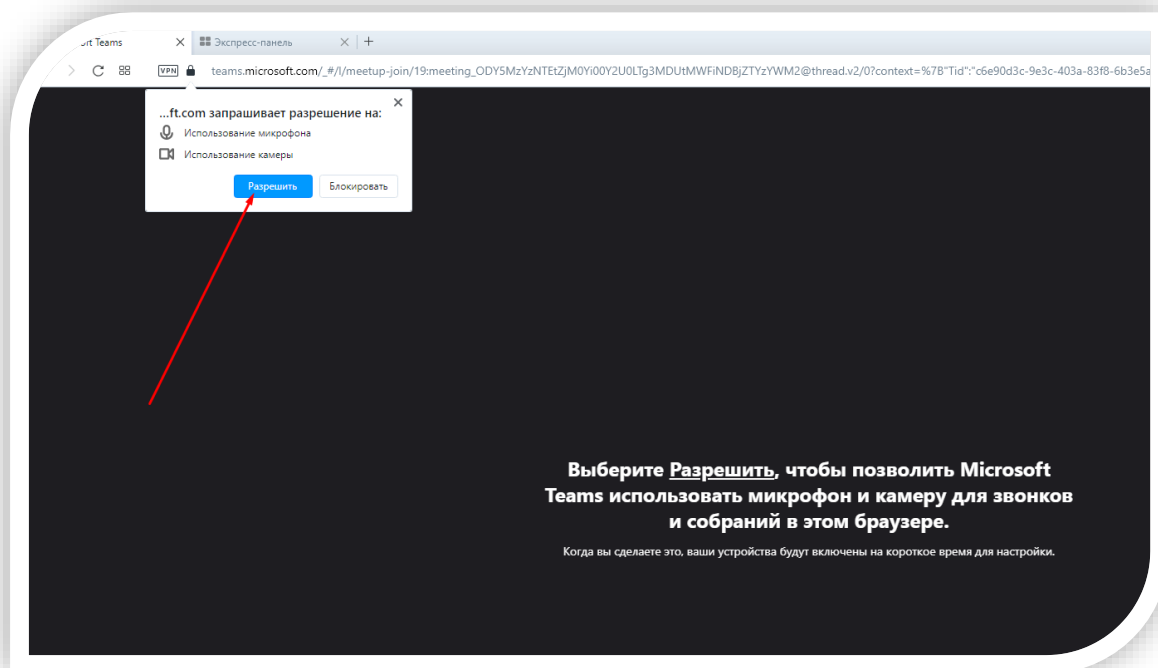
ft Teams
Экспресс-панель
+
VPN teams.microsoft.com/_#/l/meetup-join/19:meeting_ODY5MzYzNTEtZjM0Yi00Y2U0LTg3MDUtMWFiNDBjZTYzYWM2@thread.v2/0?context=%7B"Tid":"c6e90d3c-9e3c-403a-83f8-6b3e5a

...ft.com запрашивает разрешение на:
Использование микрофона
Использование камеры
Разрешить
Блокировать

Выберите Разрешить, чтобы позволить Microsoft Teams использовать микрофон и камеру для звонков и собраний в этом браузере.

Когда вы сделаете это, ваши устройства будут включены на короткое время для настройки.